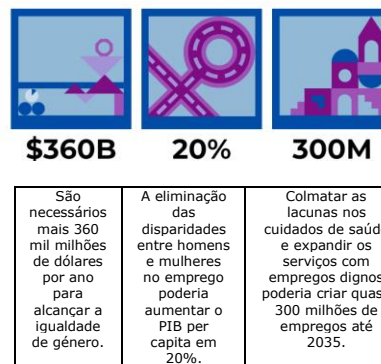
$360B

São necessários mais 360 mil milhões de dólares por ano para alcançar a igualdade de género.

20%

A eliminação das disparidades entre homens e mulheres no emprego poderia aumentar o PIB per capita em 20%.

300M

Colmatar as lacunas nos cuidados de saúd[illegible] e expandir os serviços com empregos dignos poderia criar quas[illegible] 300 milhões de empregos até 2035.